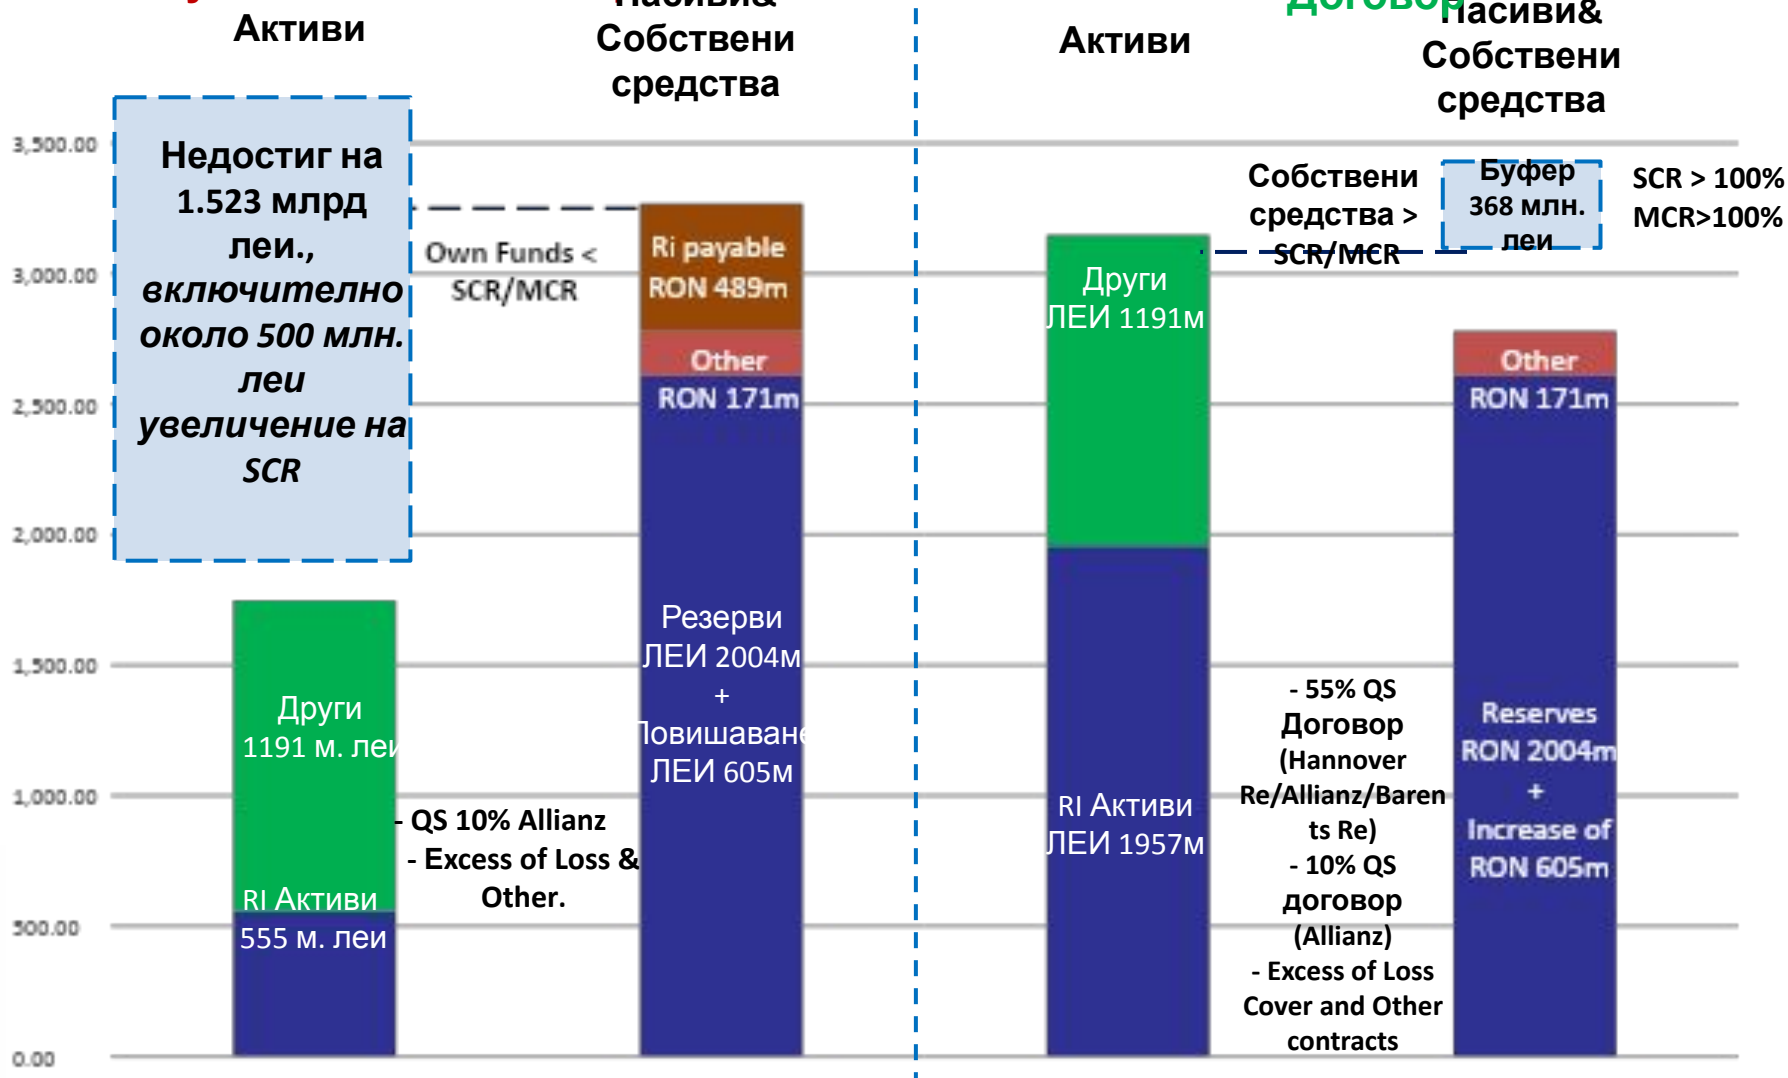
Активи

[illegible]асиви& Собствени средства

Активи

Договор

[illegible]асиви& Собствени средства

3,500.00
3,000.00
2,500.00
2,000.00
1,500.00
1,000.00
500.00
0.00

Недостиг на 1.523 млрд леи., *включително около 500 млн. леи увеличение на SCR*

Own Funds < SCR/MCR

Ri payable RON 489m

Other RON 171m

Резерви ЛЕИ 2004м + Повишаване ЛЕИ 605м

Други 1191 м. леи

RI Активи 555 м. леи

- QS 10% Allianz
- Excess of Loss & Other.

Собствени средства > SCR/MCR

Буфер 368 млн. леи

SCR > 100% MCR>100%

Други ЛЕИ 1191м

RI Активи ЛЕИ 1957м

- 55% QS Договор (Hannover Re/Allianz/Barents Re)
- 10% QS договор (Allianz)
- Excess of Loss Cover and Other contracts

Other RON 171m

Reserves RON 2004m + Increase of RON 605m